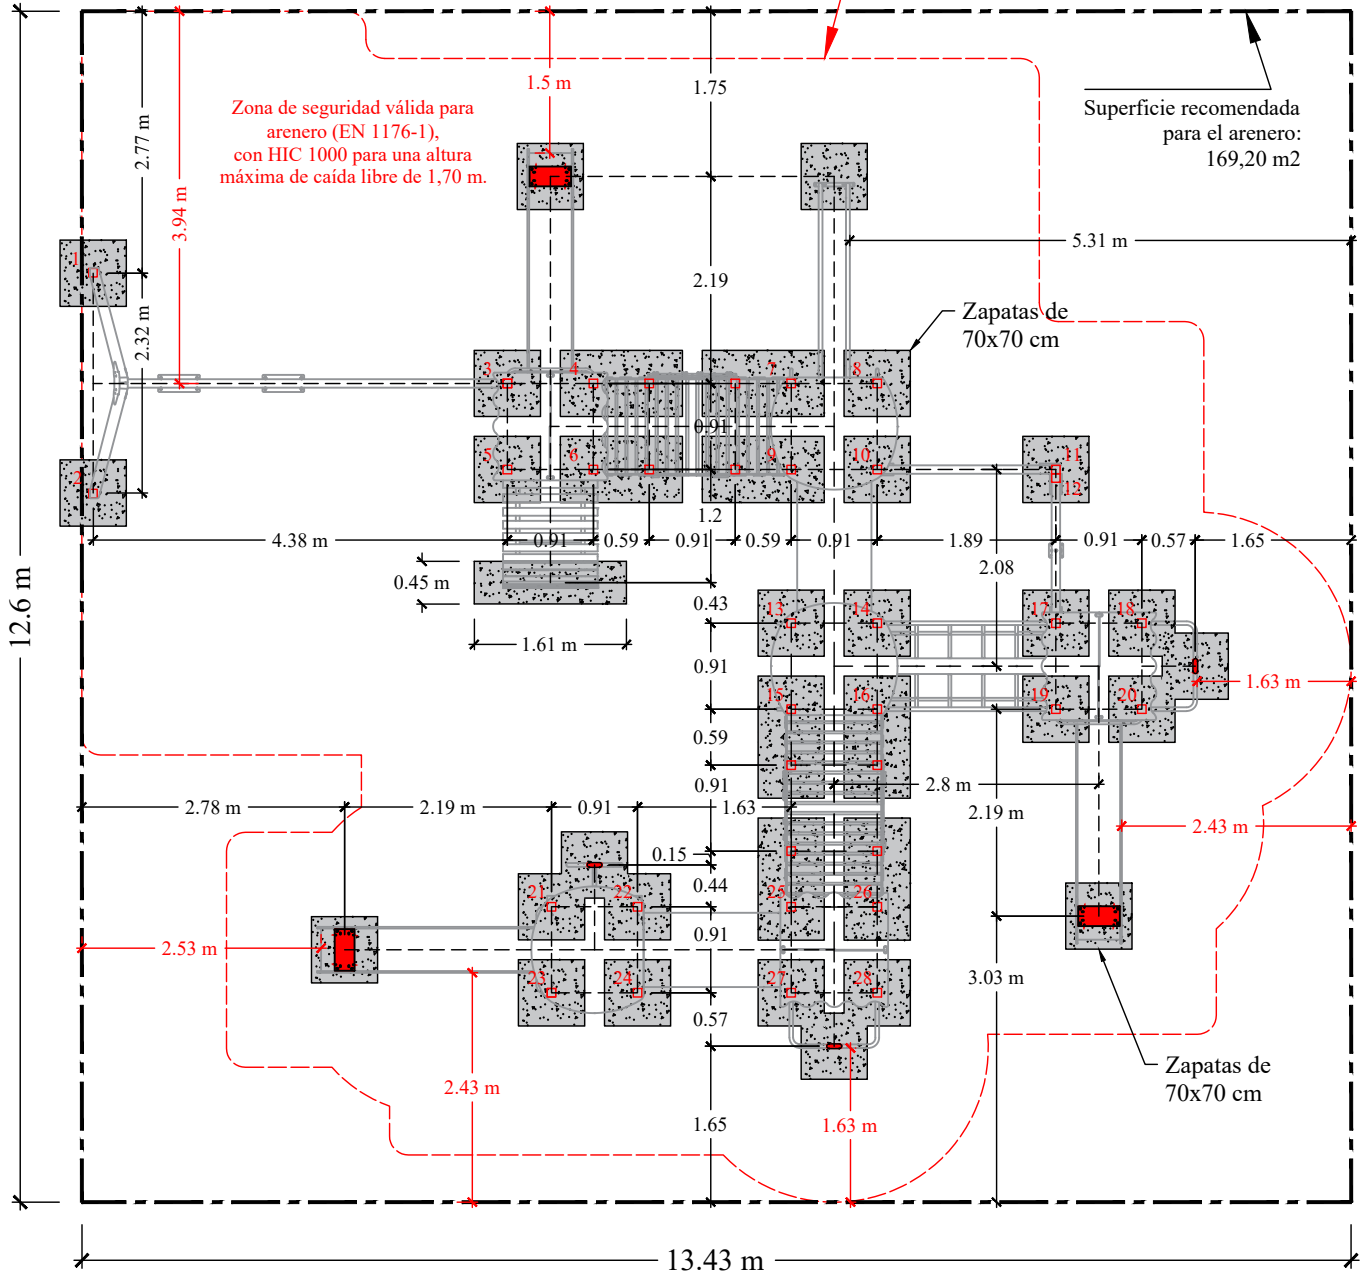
Zona de seguridad válida para arenero (EN 1176-1), con HIC 1000 para una altura máxima de caída libre de 1,70 m.

1.5 m

1.75

Superficie recomendada para el arenero: 169,20 m2

2.77 m

3.94 m

2.19

5.31 m

2.32 m

Zapatas de 70x70 cm

1
2
3
4
7
8
5
6
9
10
11
12

0.91

1.2

4.38 m

0.91

0.59

0.91

0.59

0.91

1.89

0.91

0.57

1.65

2.08

0.45 m

0.43

1.61 m

13
14
17
18

0.91

15
16
19
20

1.63 m

0.59

0.91

2.8 m

2.78 m

2.19 m

0.91

1.63

2.19 m

2.43 m

0.15

0.44

21
22
25
26

2.53 m

0.91

23
24
27
28

3.03 m

0.57

Zapatas de 70x70 cm

2.43 m

1.65

1.63 m

12.6 m

13.43 m